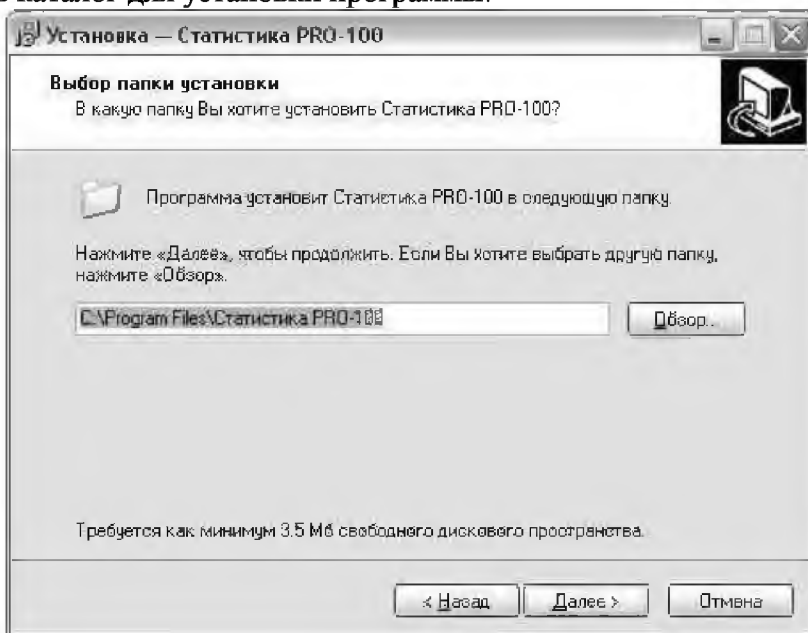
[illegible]

Установка — Статистика PRO-100

Выбор папки установки
В какую папку Вы хотите установить Статистика PRO-100?

Программа установит Статистика PRO-100 в следующую папку.

Нажмите «Далее», чтобы продолжить. Если Вы хотите выбрать другую папку, нажмите «Обзор».

C:\Program Files\Статистика PRO-100

Обзор...

Требуется как минимум 3.5 Мб свободного дискового пространства.

< Назад

Далее >

Отмена